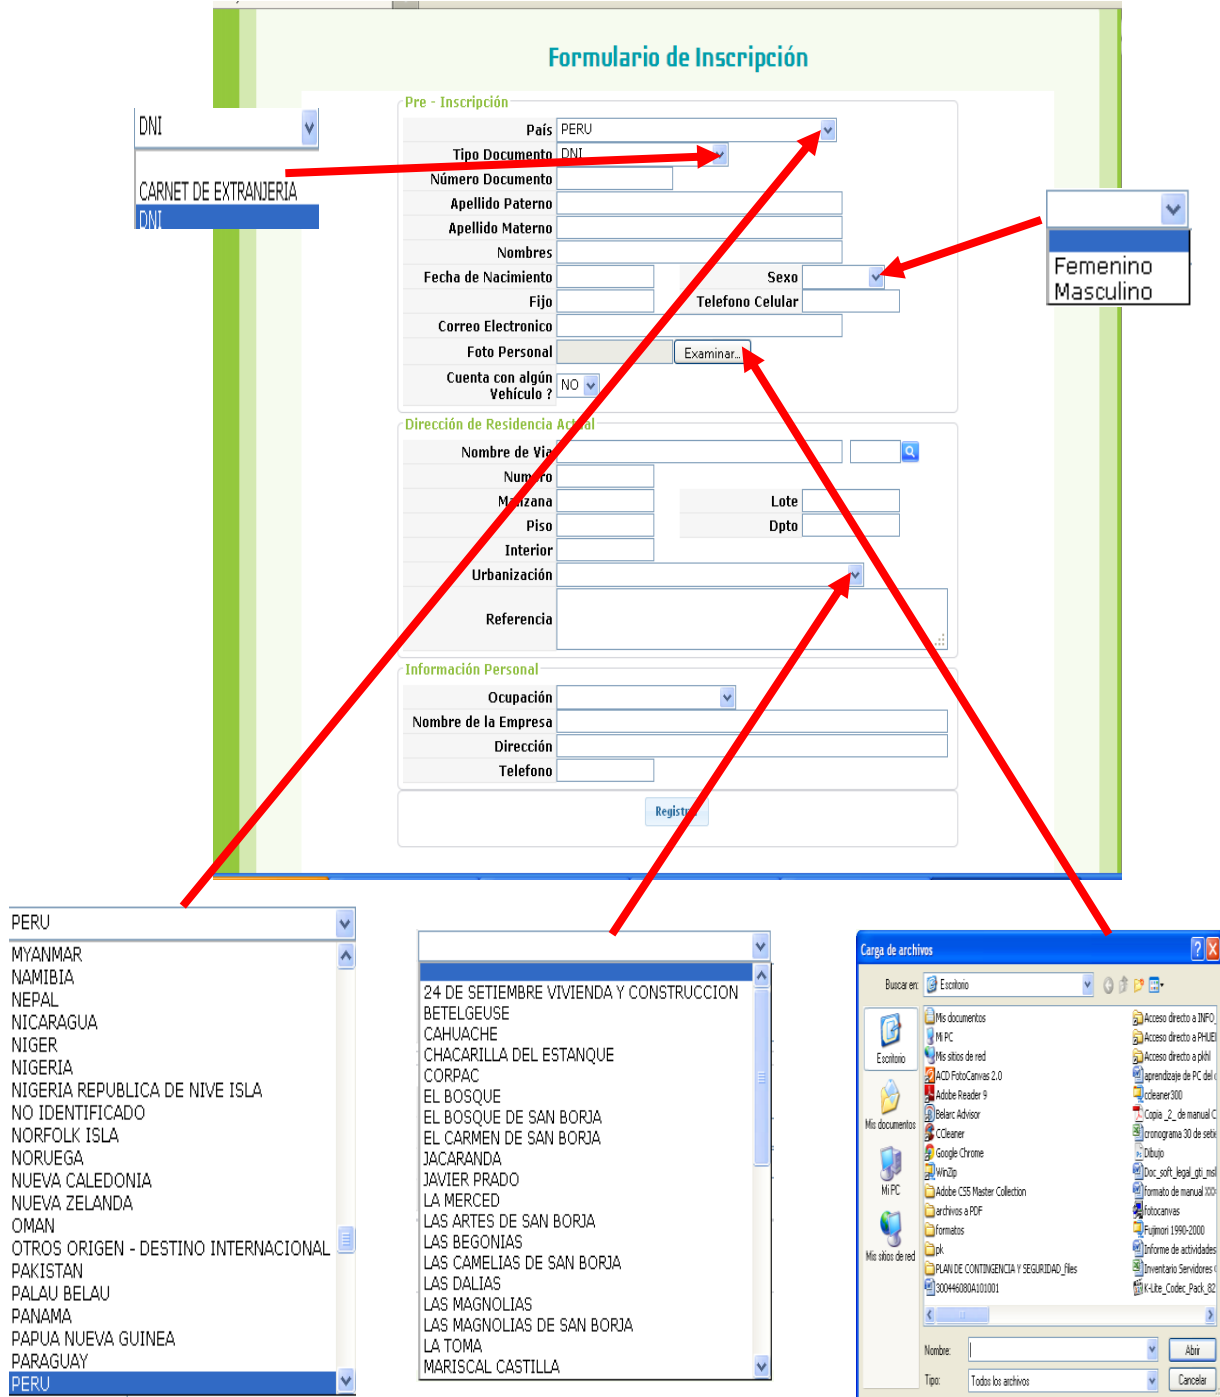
Formulario de Inscripción

Pre - Inscripción

País PERU
Tipo Documento DNI
Número Documento
Apellido Paterno
Apellido Materno
Nombres
Fecha de Nacimiento
Sexo
Fijo
Telefono Celular
Correo Electronico
Foto Personal
Examinar...
Cuenta con algún Vehículo ? NO

Dirección de Residencia Actual

Nombre de Via
Numero
Manzana
Lote
Piso
Dpto
Interior
Urbanización
Referencia

Información Personal

Ocupación
Nombre de la Empresa
Dirección
Telefono

Registrar

DNI
CARNET DE EXTRANJERIA
DNI

Femenino
Masculino

PERU
MYANMAR
NAMIBIA
NEPAL
NICARAGUA
NIGER
NIGERIA
NIGERIA REPUBLICA DE NIVE ISLA
NO IDENTIFICADO
NORFOLK ISLA
NORUEGA
NUEVA CALEDONIA
NUEVA ZELANDA
OMAN
OTROS ORIGEN - DESTINO INTERNACIONAL
PAKISTAN
PALAU BELAU
PANAMA
PAPUA NUEVA GUINEA
PARAGUAY
PERU

24 DE SETIEMBRE VIVIENDA Y CONSTRUCCION
BETELGEUSE
CAHUACHE
CHACARILLA DEL ESTANQUE
CORPAC
EL BOSQUE
EL BOSQUE DE SAN BORJA
EL CARMEN DE SAN BORJA
JACARANDA
JAVIER PRADO
LA MERCED
LAS ARTES DE SAN BORJA
LAS BEGONIAS
LAS CAMELIAS DE SAN BORJA
LAS DALIAS
LAS MAGNOLIAS
LAS MAGNOLIAS DE SAN BORJA
LA TOMA
MARISCAL CASTILLA

Carga de archivos
Buscar en: Escritorio
Escritorio
Mis documentos
Mi PC
Mis sitios de red
Mis documentos
Mi PC
Mis sitios de red
ACD FotoCanvas 2.0
Adobe Reader 9
Belarc Advisor
CCleaner
Google Chrome
WinZip
Adobe CS5 Master Collection
archivos a PDF
formatos
pk
PLAN DE CONTINGENCIA Y SEGURIDAD_files
300446080A101001
Acceso directo a INFO
Acceso directo a PHUE
Acceso directo a pkhl
aprendizaje de PC del
ccleaner300
Copia _2_ de manual C
cronograma 30 de seti
Dibujo
Doc_soft_legal_gti_msl
formato de manual
fotocanvas
Fujimori 1990-2000
Informe de actividades
Inventario Servidores
K-Lite_Codec_Pack_82
Nombre:
Tipo: Todos los archivos
Abrir
Cancelar